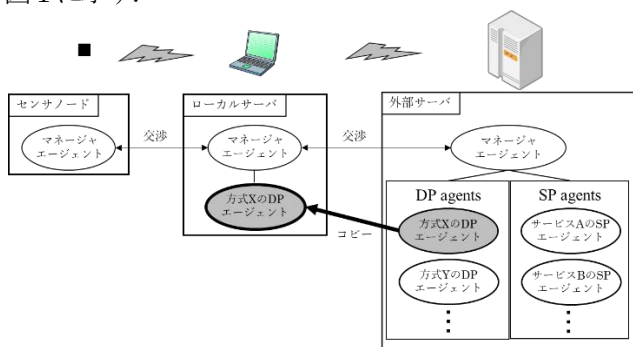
図1(続き)

センサノード

マネージャ エージェント

交渉

ローカルサーバ

マネージャ エージェント

方式XのDP エージェント

交渉

外部サーバ

マネージャ エージェント

DP agents

方式XのDP エージェント

方式YのDP エージェント

⋮

SP agents

サービスAのSP エージェント

サービスBのSP エージェント

⋮

コピー